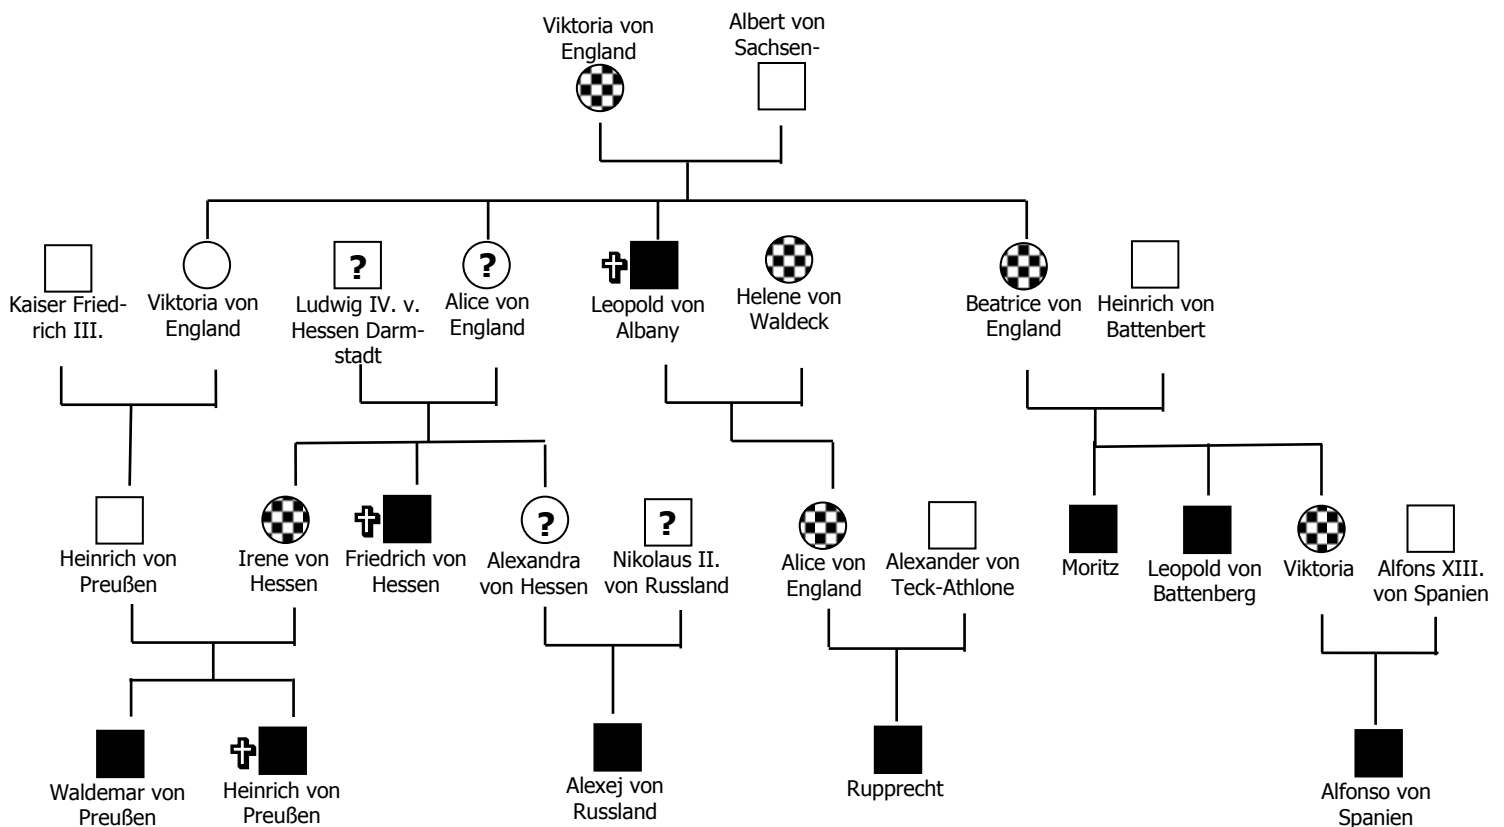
Viktoria von England

Albert von Sachsen-

Kaiser Friedrich III.

Viktoria von England

?
Ludwig IV. v. Hessen Darmstadt

?
Alice von England

✞
Leopold von Albany

Helene von Waldeck

Beatrice von England

Heinrich von Battenbert

Heinrich von Preußen

Irene von Hessen

✞
Friedrich von Hessen

?
Alexandra von Hessen

?
Nikolaus II. von Russland

Alice von England

Alexander von Teck-Athlone

Moritz

Leopold von Battenberg

Viktoria

Alfons XIII. von Spanien

Waldemar von Preußen

✞
Heinrich von Preußen

Alexej von Russland

Rupprecht

Alfonso von Spanien